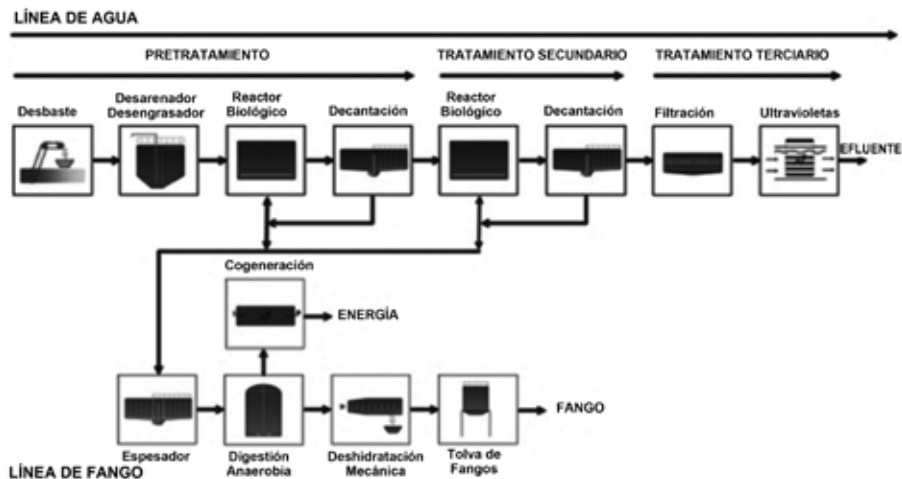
LÍNEA DE AGUA

PRETRATAMIENTO

TRATAMIENTO SECUNDARIO

TRATAMIENTO TERCIARIO

Desbaste

Desarenador Desengrasador

Reactor Biológico

Decantación

Reactor Biológico

Decantación

Filtración

Ultravioletas

EFLUENTE

Cogeneración

ENERGÍA

FANGO

Espesador

Digestión Anaerobia

Deshidratación Mecánica

Tolva de Fangos

LÍNEA DE FANGO